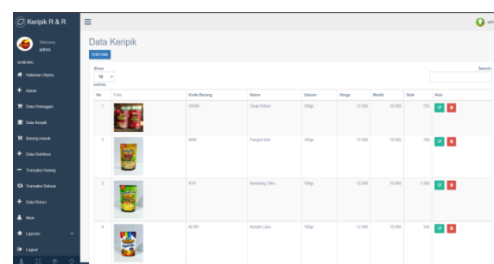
Keripik R & R

Welcome, admin

Halaman Utama

Sales

Data Pelanggan

Data Keripik

Barang masuk

Data Distribusi

Transaksi Hutang

Transaksi Keluar

Data Retur

Akun

Laporan

Logout

Data Keripik

Add data

Show 10 entries

Search:

| No | Foto | Kode Barang | Nama | Satuan | Harga | Modal | Stok | Aksi |
|---|---|---|---|---|---|---|---|---|
| 1 | | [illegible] | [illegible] | 150gr | 12.000 | 10.000 | 270 | |
| 2 | | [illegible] | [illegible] | 150gr | 12.000 | 10.000 | 390 | |
| 3 | | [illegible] | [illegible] | 150gr | 12.000 | 10.000 | 1.000 | |
| 4 | | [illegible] | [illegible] | 150gr | 12.000 | 10.000 | 300 | |